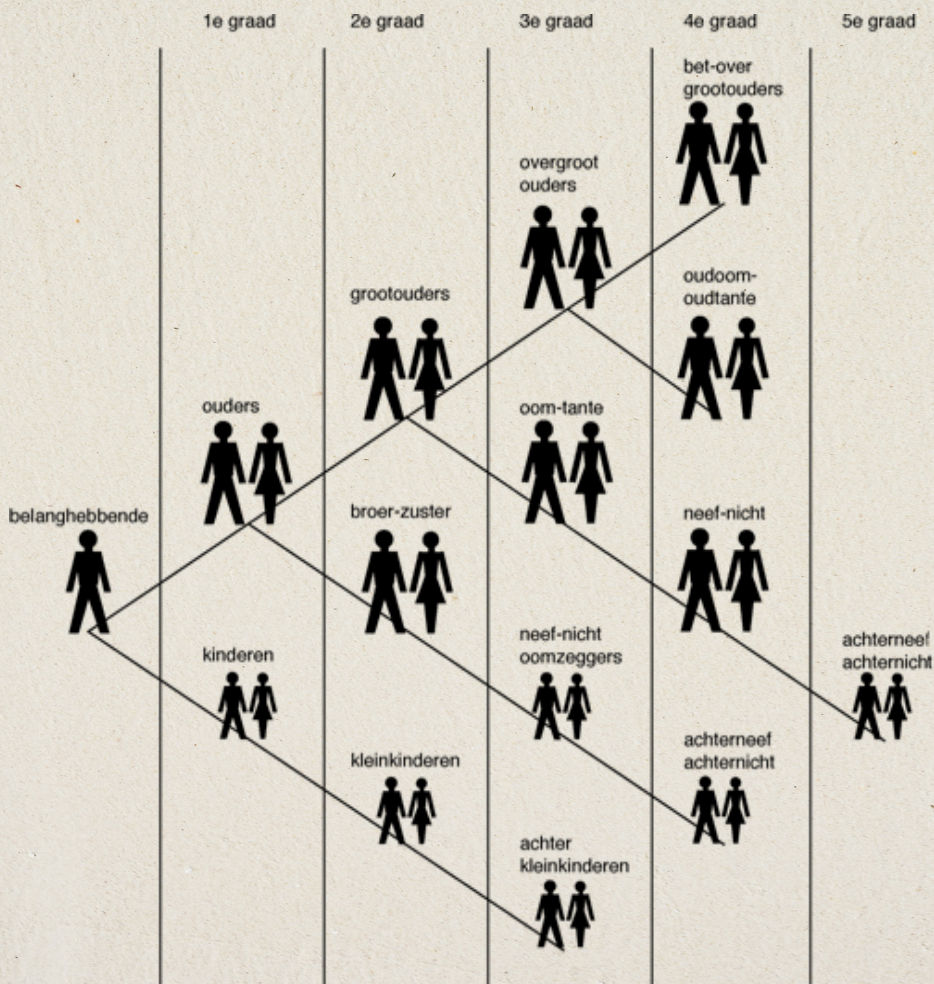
1e graad

2e graad

3e graad

4e graad

5e graad

bet-over grootouders

overgroot ouders

oudoom-oudtante

grootouders

oom-tante

ouders

belanghebbende

broer-zuster

neef-nicht

neef-nicht oomzeggers

achterneef achternicht

kinderen

kleinkinderen

achterneef achternicht

achter kleinkinderen